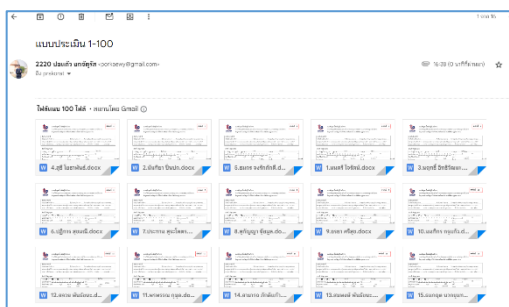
1 จาก 16

แบบประเมิน 1-100

2220 ปณณัช มกร์ฐกัร <ponzatwy@gmail.com>
ถึง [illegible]

16:28 (3 นาทีที่ผ่านมา)

ไฟล์แนบ 100 ไฟล์ • สแกนโดย Gmail

4.สุธี ไชยพันธ์.docx
2.อัษฎา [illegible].docx
5.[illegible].d...
1.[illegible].docx
3.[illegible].docx
6.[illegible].docx
7.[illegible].docx
8.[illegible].do...
9.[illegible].docx
10.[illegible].d...
12.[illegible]
11.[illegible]
14.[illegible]
13.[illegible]
15.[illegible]